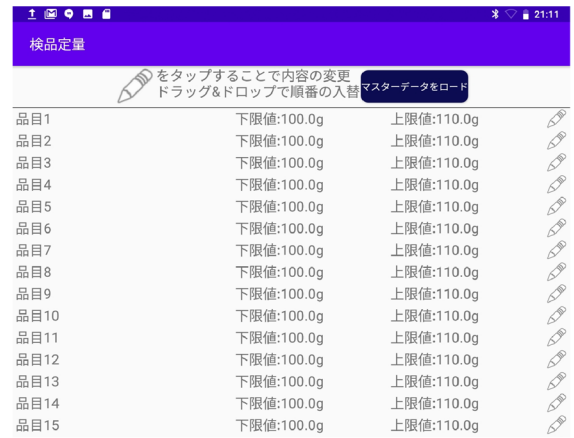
21:11

検品定量

をタップすることで内容の変更
ドラッグ&ドロップで順番の入替

マスターデータをロード

| | | |
|---|---|---|
| 品目1 | 下限値:100.0g | 上限値:110.0g |
| 品目2 | 下限値:100.0g | 上限値:110.0g |
| 品目3 | 下限値:100.0g | 上限値:110.0g |
| 品目4 | 下限値:100.0g | 上限値:110.0g |
| 品目5 | 下限値:100.0g | 上限値:110.0g |
| 品目6 | 下限値:100.0g | 上限値:110.0g |
| 品目7 | 下限値:100.0g | 上限値:110.0g |
| 品目8 | 下限値:100.0g | 上限値:110.0g |
| 品目9 | 下限値:100.0g | 上限値:110.0g |
| 品目10 | 下限値:100.0g | 上限値:110.0g |
| 品目11 | 下限値:100.0g | 上限値:110.0g |
| 品目12 | 下限値:100.0g | 上限値:110.0g |
| 品目13 | 下限値:100.0g | 上限値:110.0g |
| 品目14 | 下限値:100.0g | 上限値:110.0g |
| 品目15 | 下限値:100.0g | 上限値:110.0g |